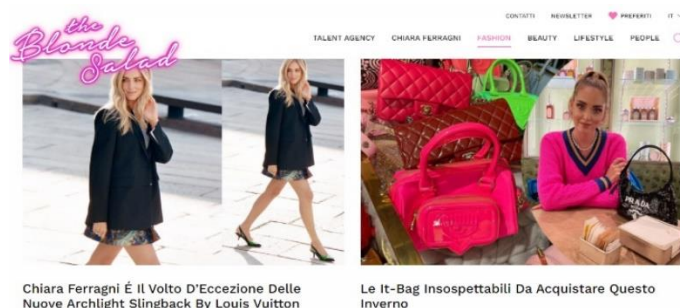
the Blonde Salad

CONTATTI NEWSLETTER PREFERITI IT

TALENT AGENCY CHIARA FERRAGNI FASHION BEAUTY LIFESTYLE PEOPLE

PRADA

Chiara Ferragni É Il Volto D'Eccezione Delle Nuove Archlight Slingback By Louis Vuitton

Le It-Bag Insospettabili Da Acquistare Questo Inverno